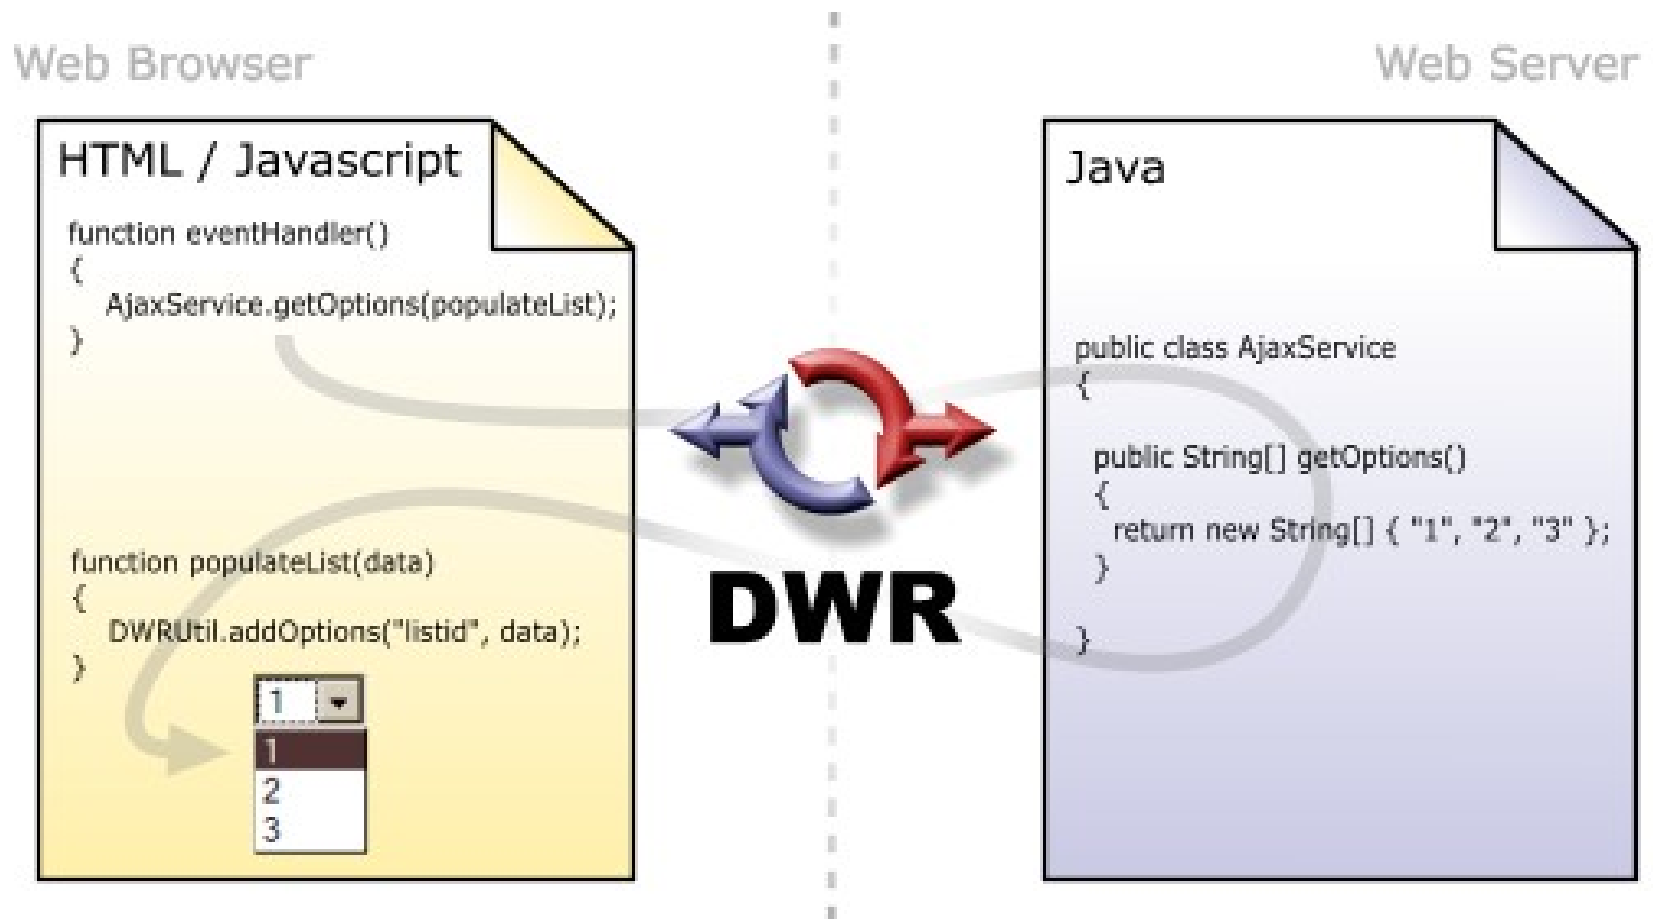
Web Browser

HTML / Javascript

function eventHandler()
{
AjaxService.getOptions(populateList);
}

function populateList(data)
{
DWRUtil.addOptions("listid", data);
}

1
1
2
3

DWR

Web Server

Java

public class AjaxService
{

public String[] getOptions()
{
return new String[] { "1", "2", "3" };
}

}